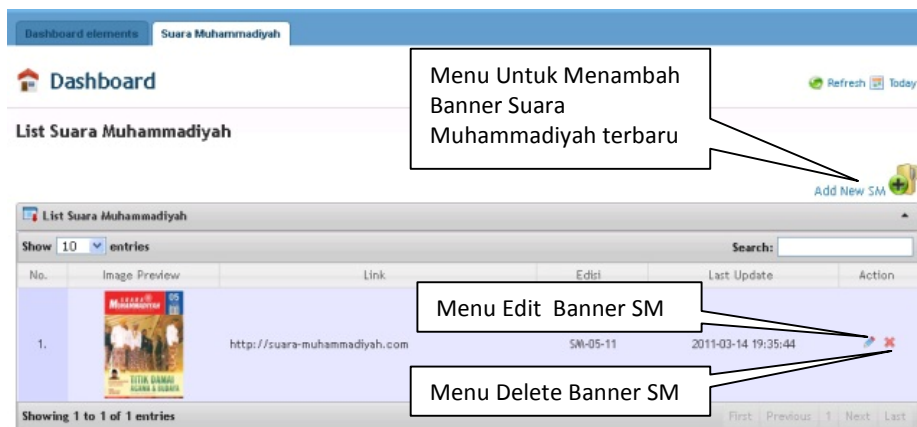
Dashboard elements | Suara Muhammadiyah

Dashboard

Menu Untuk Menambah Banner Suara Muhammadiyah terbaru

Refresh | Today

List Suara Muhammadiyah

Add New SM

List Suara Muhammadiyah

Show 10 entries

Search:

| No. | Image Preview | Link | Edisi | Last Update | Action |
|---|---|---|---|---|---|
| 1. | SUARA MUHAMMADIYAH 05 TITIK DAMAI AGAMA & BUDAYA | http://suara-muhammadiyah.com | SM-05-11 | 2011-03-14 19:35:44 | |

Menu Edit Banner SM

Menu Delete Banner SM

Showing 1 to 1 of 1 entries

First | Previous | 1 | Next | Last